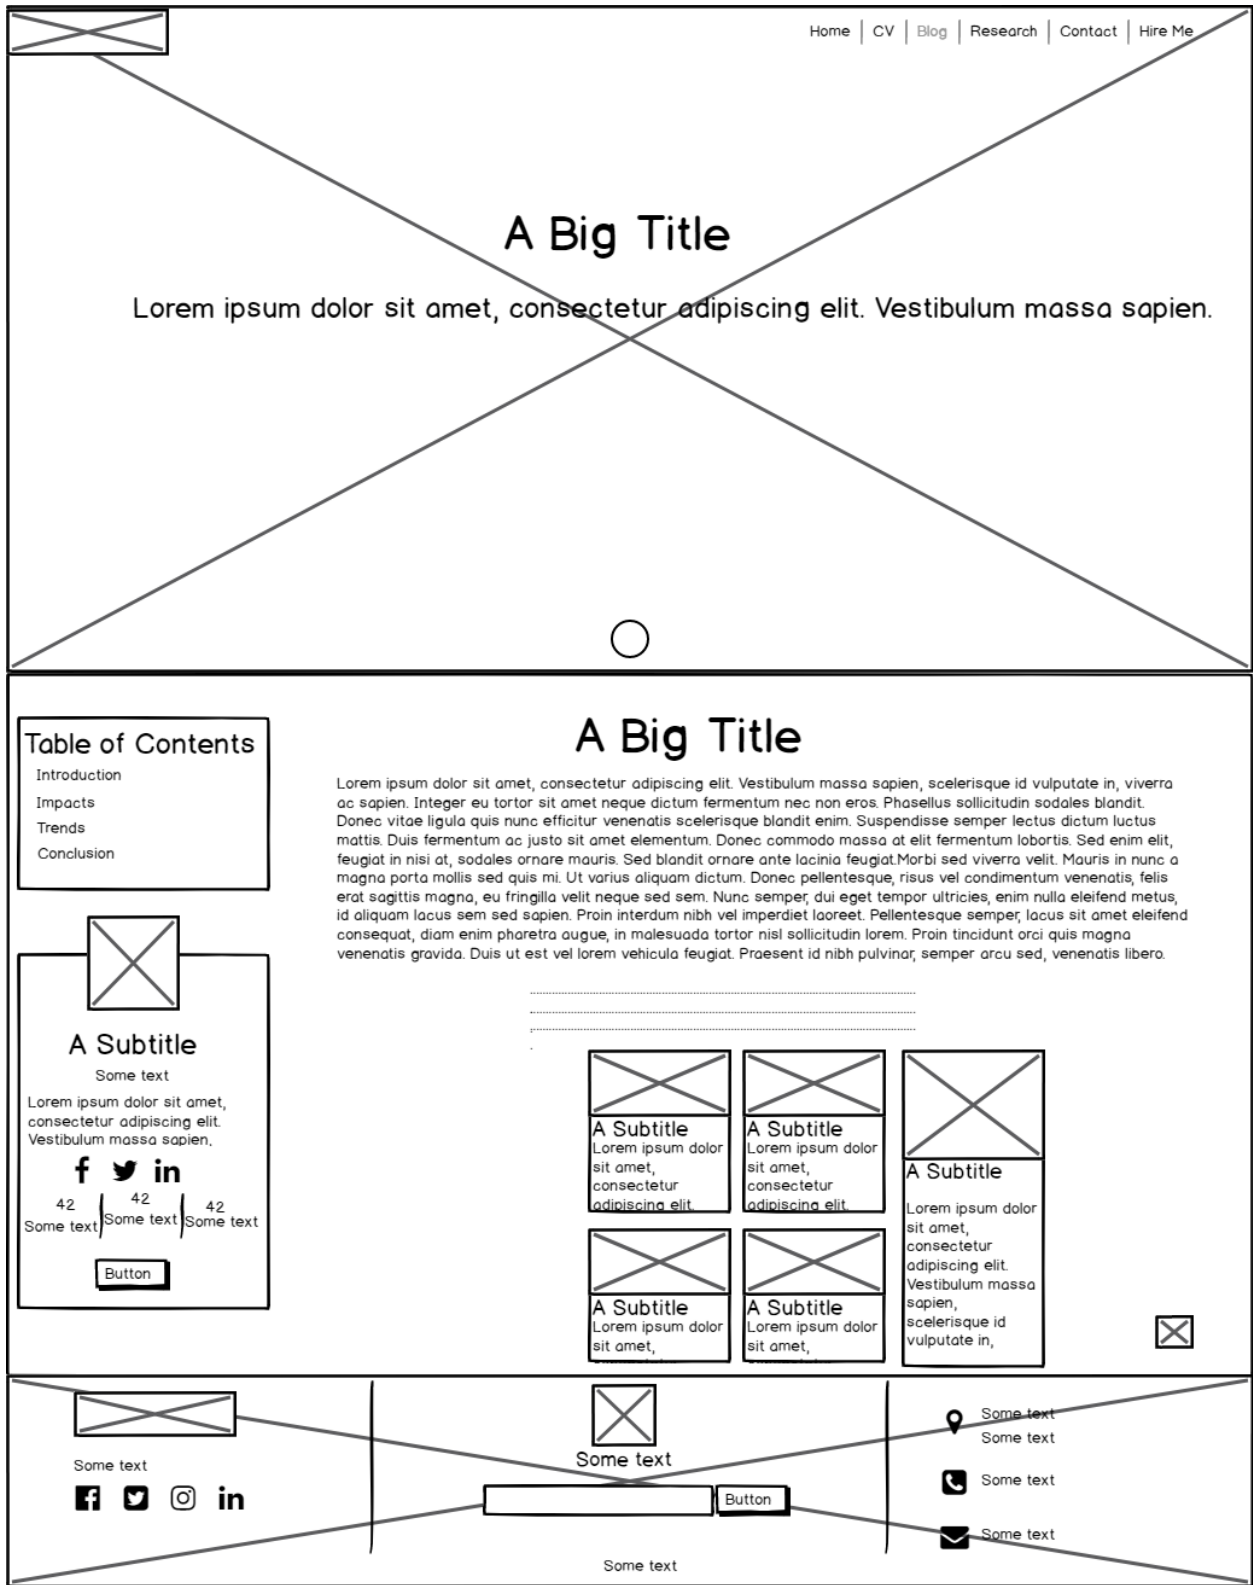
Home | CV | Blog | Research | Contact | Hire Me

A Big Title

Lorem ipsum dolor sit amet, consectetur adipiscing elit. Vestibulum massa sapien.

Table of Contents
Introduction
Impacts
Trends
Conclusion

A Big Title

Lorem ipsum dolor sit amet, consectetur adipiscing elit. Vestibulum massa sapien, scelerisque id vulputate in, viverra ac sapien. Integer eu tortor sit amet neque dictum fermentum nec non eros. Phasellus sollicitudin sodales blandit. Donec vitae ligula quis nunc efficitur venenatis scelerisque blandit enim. Suspendisse semper lectus dictum luctus mattis. Duis fermentum ac justo sit amet elementum. Donec commodo massa at elit fermentum lobortis. Sed enim elit, feugiat in nisi at, sodales ornare mauris. Sed blandit ornare ante lacinia feugiat.Morbi sed viverra velit. Mauris in nunc a magna porta mollis sed quis mi. Ut varius aliquam dictum. Donec pellentesque, risus vel condimentum venenatis, felis erat sagittis magna, eu fringilla velit neque sed sem. Nunc semper, dui eget tempor ultricies, enim nulla eleifend metus, id aliquam lacus sem sed sapien. Proin interdum nibh vel imperdiet laoreet. Pellentesque semper, lacus sit amet eleifend consequat, diam enim pharetra augue, in malesuada tortor nisl sollicitudin lorem. Proin tincidunt orci quis magna venenatis gravida. Duis ut est vel lorem vehicula feugiat. Praesent id nibh pulvinar, semper arcu sed, venenatis libero.

A Subtitle
Some text
Lorem ipsum dolor sit amet, consectetur adipiscing elit. Vestibulum massa sapien.

42 Some text | 42 Some text | 42 Some text

Button

A Subtitle
Lorem ipsum dolor sit amet, consectetur adipiscing elit.

A Subtitle
Lorem ipsum dolor sit amet, consectetur adipiscing elit.

A Subtitle
Lorem ipsum dolor sit amet, consectetur adipiscing elit. Vestibulum massa sapien, scelerisque id vulputate in,

A Subtitle
Lorem ipsum dolor sit amet,

A Subtitle
Lorem ipsum dolor sit amet,

Some text

Some text

Button

Some text
Some text

Some text

Some text

Some text